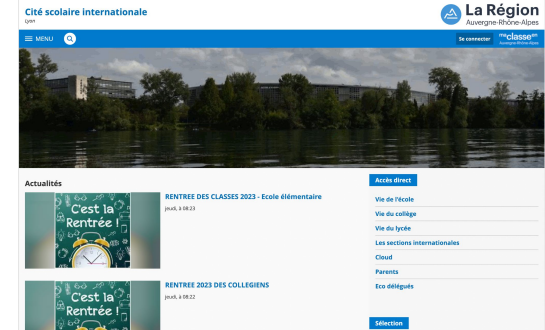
Cité scolaire internationale
Lyon

La Région
Auvergne-Rhône-Alpes

MENU

Se connecter

ma classe en Auvergne-Rhône-Alpes

Actualités

C'est la Rentrée !

RENTREE DES CLASSES 2023 - Ecole élémentaire

jeudi, à 08:23

C'est la Rentrée !

RENTREE 2023 DES COLLEGIENS

jeudi, à 08:22

Accès direct

Vie de l'école

Vie du collège

Vie du lycée

Les sections internationales

Cloud

Parents

Eco délégués

Sélection